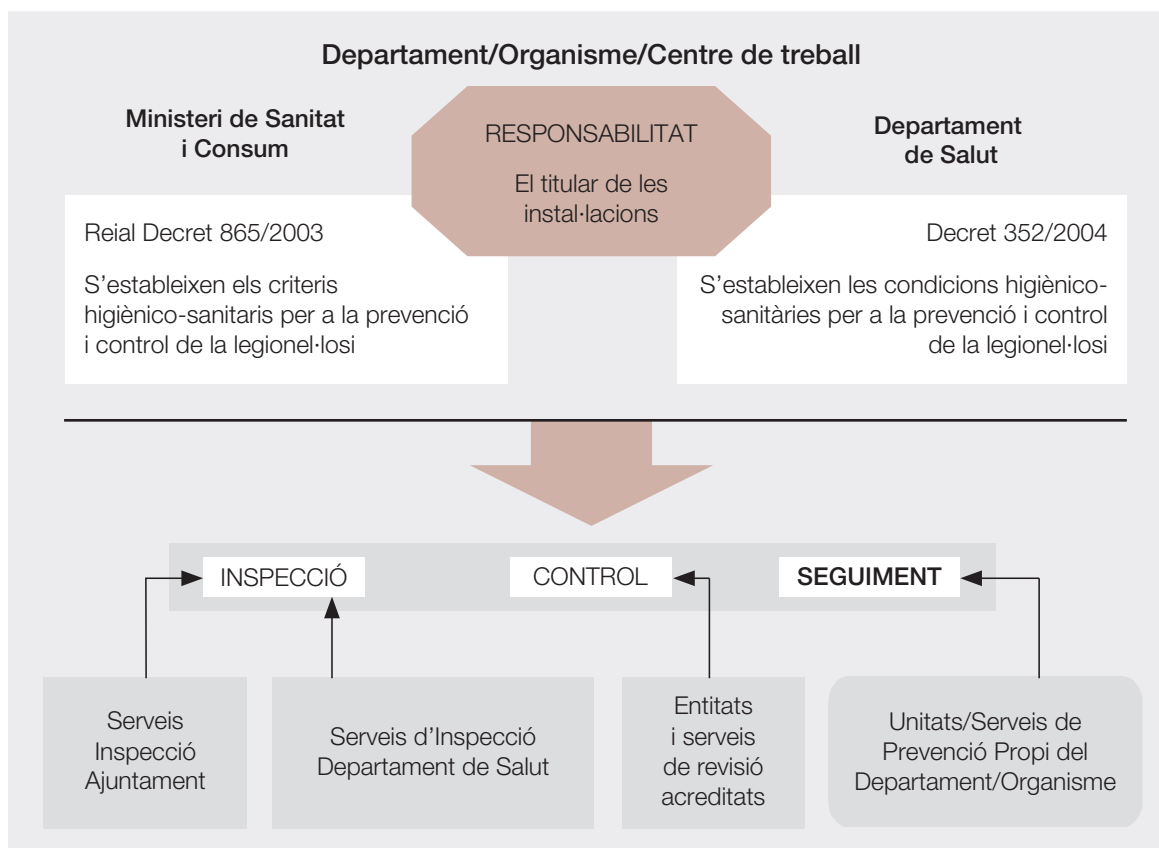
Departament/Organisme/Centre de treball

Ministeri de Sanitat i Consum

RESPONSABILITAT

El titular de les instal·lacions

Departament de Salut

Reial Decret 865/2003

S'estableixen els criteris higiènico-sanitaris per a la prevenció i control de la legionel·losi

Decret 352/2004

S'estableixen les condicions higiènico-sanitàries per a la prevenció i control de la legionel·losi

INSPECCIÓ

CONTROL

SEGUIMENT

Serveis Inspecció Ajuntament

Serveis d'Inspecció Departament de Salut

Entitats i serveis de revisió acreditats

Unitats/Serveis de Prevenció Propi del Departament/Organisme